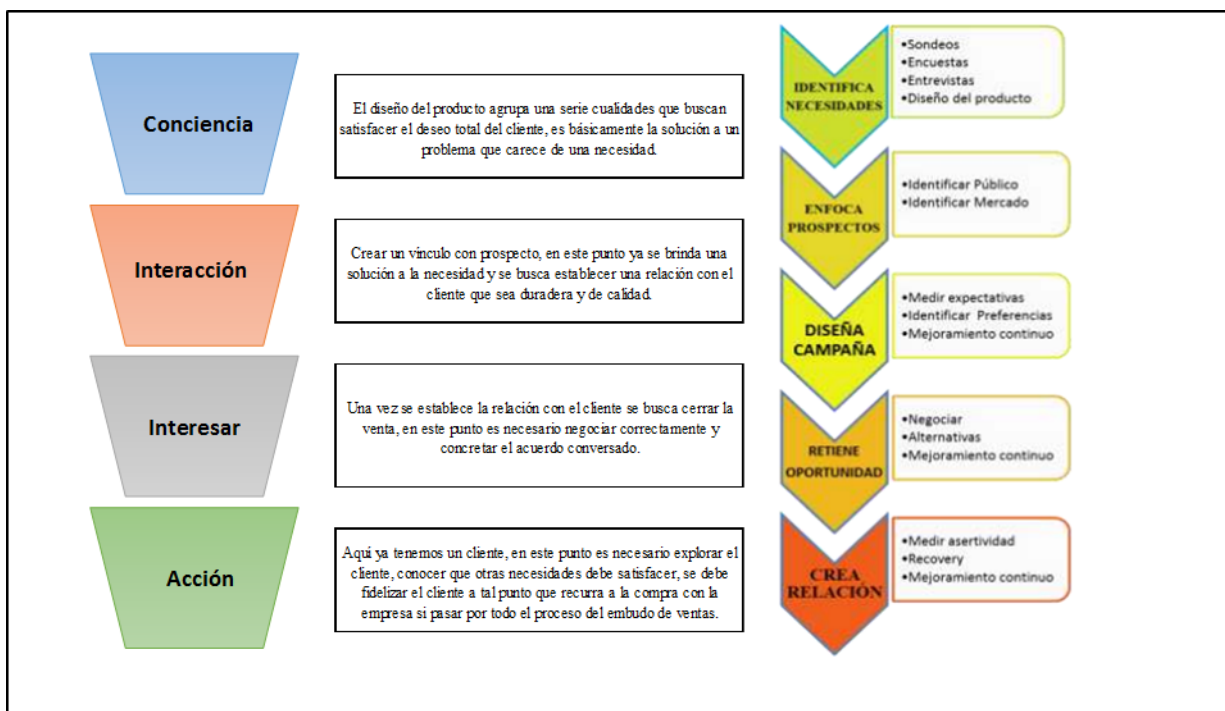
Conciencia

El diseño del producto agrupa una serie cualidades que buscan satisfacer el deseo total del cliente, es básicamente la solución a un problema que carece de una necesidad.

Interacción

Crear un vínculo con prospecto, en este punto ya se brinda una solución a la necesidad y se busca establecer una relación con el cliente que sea duradera y de calidad.

Interesar

Una vez se establece la relación con el cliente se busca cerrar la venta, en este punto es necesario negociar correctamente y concretar el acuerdo conversado.

Acción

Aquí ya tenemos un cliente, en este punto es necesario explorar el cliente, conocer que otras necesidades debe satisfacer, se debe fidelizar el cliente a tal punto que recurra a la compra con la empresa si pasar por todo el proceso del embudo de ventas.

IDENTIFICA NECESIDADES

•Sondeos
•Encuestas
•Entrevistas
•Diseño del producto

ENFOCA PROSPECTOS

•Identificar Público
•Identificar Mercado

DISEÑA CAMPAÑA

•Medir expectativas
•Identificar Preferencias
•Mejoramiento continuo

RETIENE OPORTUNIDAD

•Negociar
•Alternativas
•Mejoramiento continuo

CREA RELACIÓN

•Medir asertividad
•Recovery
•Mejoramiento continuo